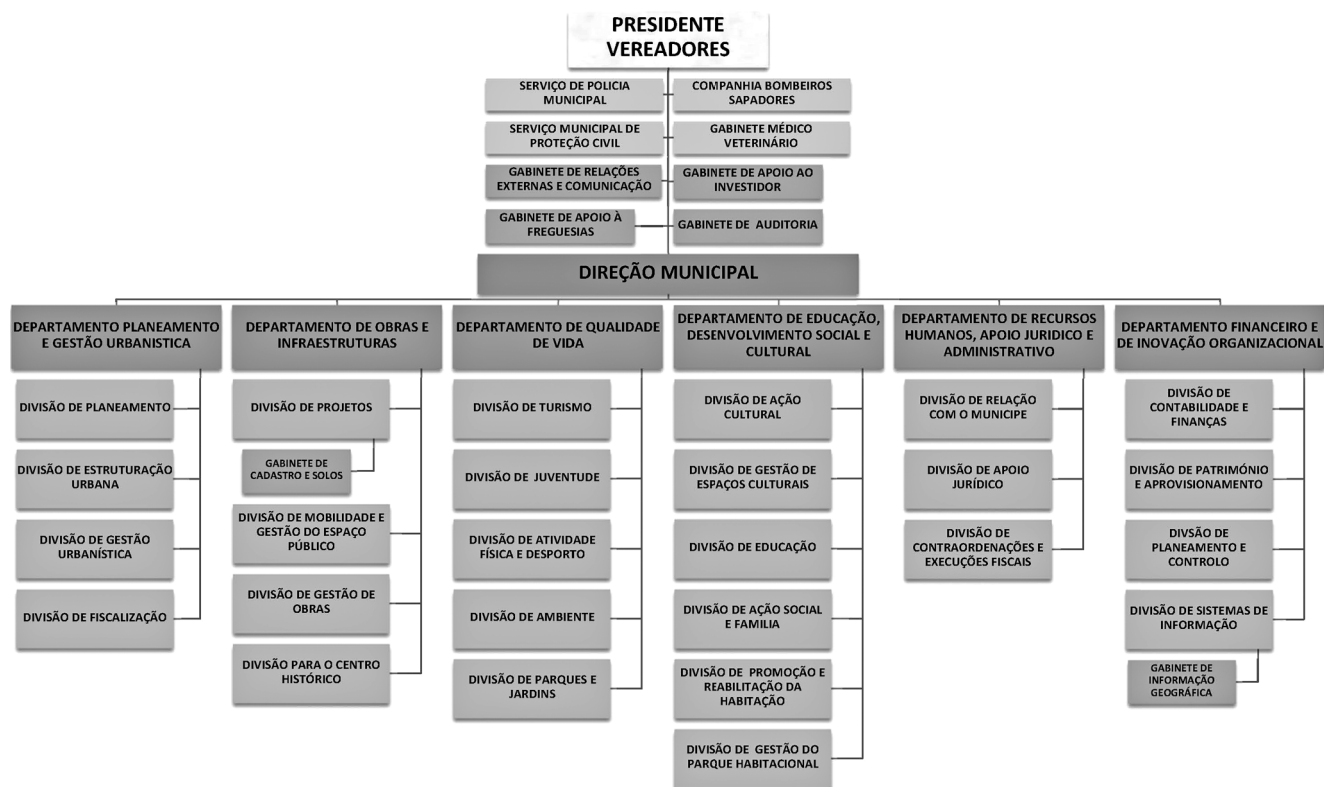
PRESIDENTE
VEREADORES

SERVIÇO DE POLICIA MUNICIPAL

COMPANHIA BOMBEIROS SAPADORES

SERVIÇO MUNICIPAL DE PROTEÇÃO CIVIL

GABINETE MÉDICO VETERINÁRIO

GABINETE DE RELAÇÕES EXTERNAS E COMUNICAÇÃO

GABINETE DE APOIO AO INVESTIDOR

GABINETE DE APOIO À FREGUESIAS

GABINETE DE AUDITORIA

DIREÇÃO MUNICIPAL

DEPARTAMENTO PLANEAMENTO E GESTÃO URBANISTICA

DIVISÃO DE PLANEAMENTO

DIVISÃO DE ESTRUTURAÇÃO URBANA

DIVISÃO DE GESTÃO URBANÍSTICA

DIVISÃO DE FISCALIZAÇÃO

DEPARTAMENTO DE OBRAS E INFRAESTRUTURAS

DIVISÃO DE PROJETOS

GABINETE DE CADASTRO E SOLOS

DIVISÃO DE MOBILIDADE E GESTÃO DO ESPAÇO PÚBLICO

DIVISÃO DE GESTÃO DE OBRAS

DIVISÃO PARA O CENTRO HISTÓRICO

DEPARTAMENTO DE QUALIDADE DE VIDA

DIVISÃO DE TURISMO

DIVISÃO DE JUVENTUDE

DIVISÃO DE ATIVIDADE FÍSICA E DESPORTO

DIVISÃO DE AMBIENTE

DIVISÃO DE PARQUES E JARDINS

DEPARTAMENTO DE EDUCAÇÃO, DESENVOLVIMENTO SOCIAL E CULTURAL

DIVISÃO DE AÇÃO CULTURAL

DIVISÃO DE GESTÃO DE ESPAÇOS CULTURAIS

DIVISÃO DE EDUCAÇÃO

DIVISÃO DE AÇÃO SOCIAL E FAMILIA

DIVISÃO DE PROMOÇÃO E REABILITAÇÃO DA HABITAÇÃO

DIVISÃO DE GESTÃO DO PARQUE HABITACIONAL

DEPARTAMENTO DE RECURSOS HUMANOS, APOIO JURIDICO E ADMINISTRATIVO

DIVISÃO DE RELAÇÃO COM O MUNICIPE

DIVISÃO DE APOIO JURÍDICO

DIVISÃO DE CONTRAORDENAÇÕES E EXECUÇÕES FISCAIS

DEPARTAMENTO FINANCEIRO E DE INOVAÇÃO ORGANIZACIONAL

DIVISÃO DE CONTABILIDADE E FINANÇAS

DIVISÃO DE PATRIMÓNIO E APROVISIONAMENTO

DIVSÃO DE PLANEAMENTO E CONTROLO

DIVISÃO DE SISTEMAS DE INFORMAÇÃO

GABINETE DE INFORMAÇÃO GEOGRÁFICA